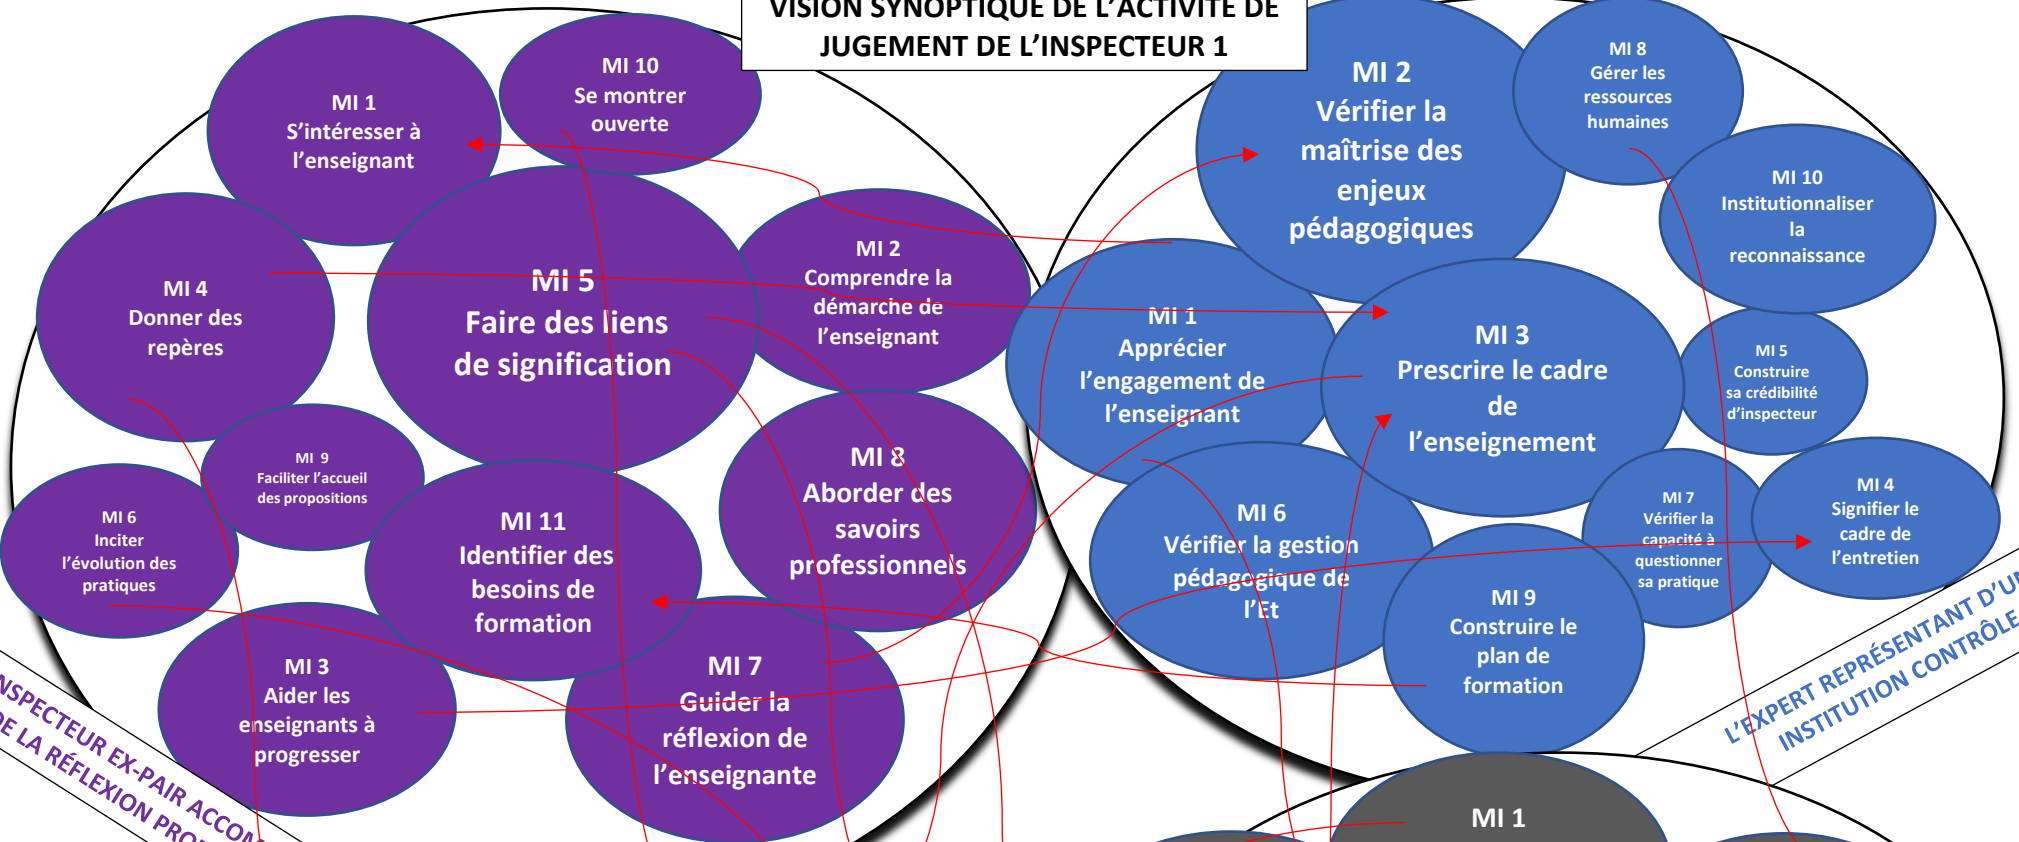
VISION SYNOPTIQUE DE L'ACTIVITE DE JUGEMENT DE L'INSPECTEUR 1

MI 1
S'intéresser à l'enseignant

MI 10
Se montrer ouverte

MI 4
Donner des repères

MI 5
Faire des liens de signification

MI 2
Comprendre la démarche de l'enseignant

MI 9
Faciliter l'accueil des propositions

MI 6
Inciter l'évolution des pratiques

MI 11
Identifier des besoins de formation

MI 8
Aborder des savoirs professionnels

MI 3
Aider les enseignants à progresser

MI 7
Guider la réflexion de l'enseignante

NSPECTEUR EX-PAIR ACCOM
DE LA RÉFLEXION PRO

MI 2
Vérifier la maîtrise des enjeux pédagogiques

MI 8
Gérer les ressources humaines

MI 10
Institutionnaliser la reconnaissance

MI 1
Apprécier l'engagement de l'enseignant

MI 3
Prescrire le cadre de l'enseignement

MI 5
Construire sa crédibilité d'inspecteur

MI 6
Vérifier la gestion pédagogique de l'Et

MI 7
Vérifier la capacité à questionner sa pratique

MI 4
Signifier le cadre de l'entretien

MI 9
Construire le plan de formation

L'EXPERT REPRÉSENTANT D'U
INSTITUTION CONTRÔLE

MI 1